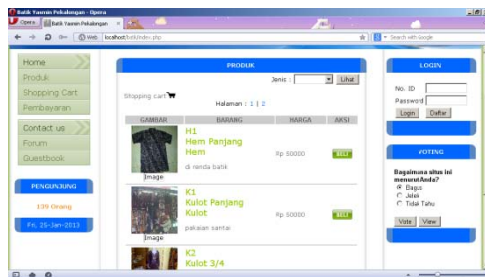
Batik Yasmin Pekalongan - Opera
Opera | Batik Yasmin Pekalongan ×
Web | localhost/batik/index.php
Search with Google

Home
Produk
Shopping Cart
Pembayaran

Contact us
Forum
Guestbook

PENGUNJUNG
139 Orang
Fri, 25-Jan-2013

PRODUK
Jenis : Lihat
Shopping cart
Halaman : 1 | 2

| GAMBAR | BARANG | HARGA | AKSI |
|---|---|---|---|
| Image | H1 Hem Panjang Hem di renda batik | Rp 50000 | BELI |
| Image | K1 Kulot Panjang Kulot pakaian santai | Rp 50000 | BELI |
| | K2 Kulot 3/4 | | |

LOGIN
No. ID
Password
Login | Daftar

VOTING
Bagaimana situs ini menurut Anda?
Bagus
Jelek
Tidak Tahu
Vote | View